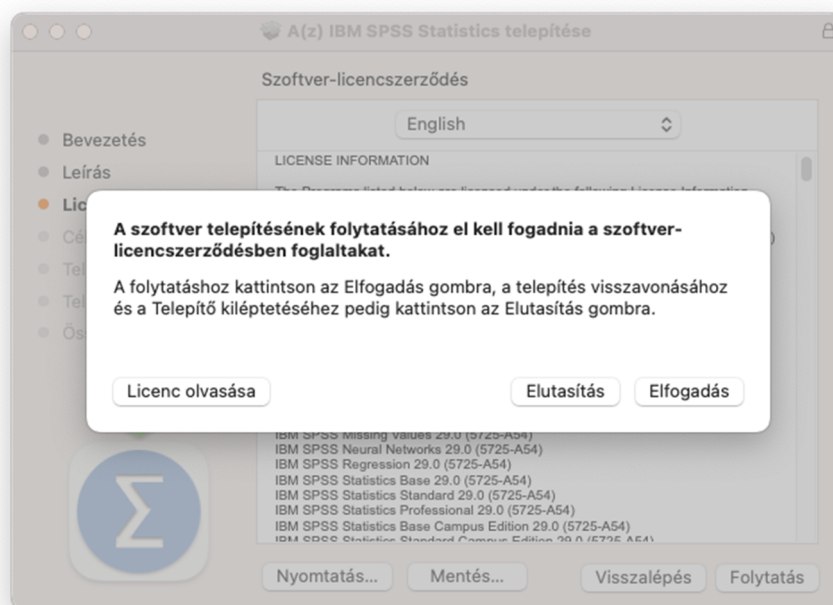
A(z) IBM SPSS Statistics telepítése

Szoftver-licencszerződés

English

Bevezetés
Leírás
Lic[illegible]
Cé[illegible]
Te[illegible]
Te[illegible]
Ös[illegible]

LICENSE INFORMATION

A szoftver telepítésének folytatásához el kell fogadnia a szoftver-licencszerződésben foglaltakat.

A folytatáshoz kattintson az Elfogadás gombra, a telepítés visszavonásához és a Telepítő kiléptetéséhez pedig kattintson az Elutasítás gombra.

Licenc olvasása

Elutasítás

Elfogadás

IBM SPSS Missing Values 29.0 (5725-A54)
IBM SPSS Neural Networks 29.0 (5725-A54)
IBM SPSS Regression 29.0 (5725-A54)
IBM SPSS Statistics Base 29.0 (5725-A54)
IBM SPSS Statistics Standard 29.0 (5725-A54)
IBM SPSS Statistics Professional 29.0 (5725-A54)
IBM SPSS Statistics Base Campus Edition 29.0 (5725-A54)
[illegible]

Nyomtatás...
Mentés...
Visszalépés
Folytatás